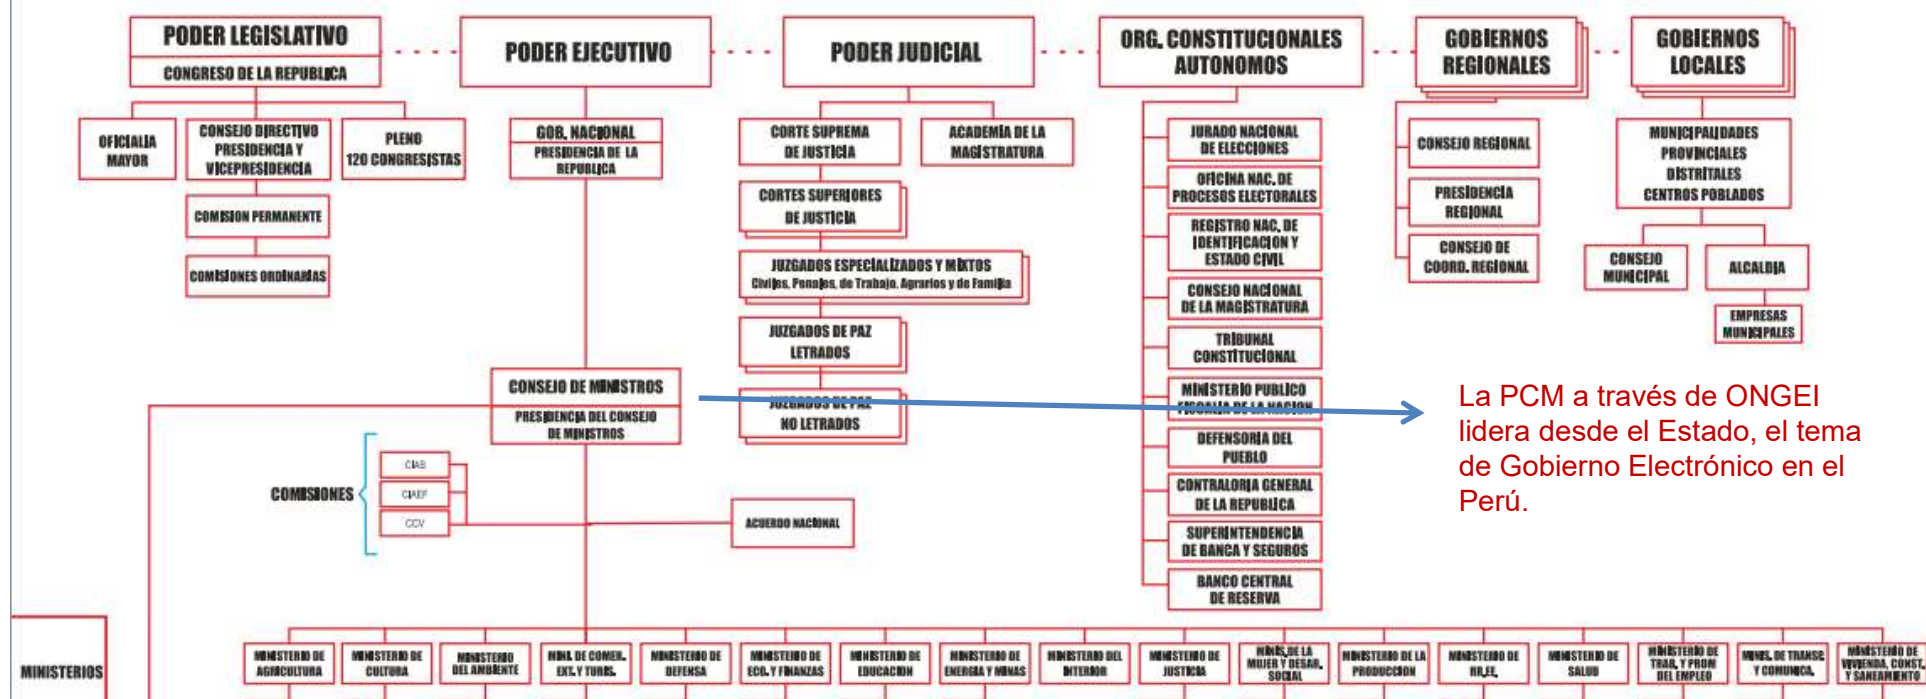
PODER LEGISLATIVO
CONGRESO DE LA REPUBLICA

PODER EJECUTIVO

PODER JUDICIAL

ORG. CONSTITUCIONALES AUTONOMOS

GOBIERNOS REGIONALES

GOBIERNOS LOCALES

OFICIALIA MAYOR

CONSEJO DIRECTIVO PRESIDENCIA Y VICEPRESIDENCIA

PLENO 120 CONGRESISTAS

COMISION PERMANENTE

COMISIONES ORDINARIAS

GOB. NACIONAL
PRESIDENCIA DE LA REPUBLICA

CORTE SUPREMA DE JUSTICIA

ACADEMIA DE LA MAGISTRATURA

CORTES SUPERIORES DE JUSTICIA

JUZGADOS ESPECIALIZADOS Y MIXTOS
Civiles, Penales, de Trabajo, Agrarios y de Familia

JUZGADOS DE PAZ LETRADOS

JUZGADOS DE PAZ NO LETRADOS

JURADO NACIONAL DE ELECCIONES

OFICINA NAC. DE PROCESOS ELECTORALES

REGISTRO NAC. DE IDENTIFICACION Y ESTADO CIVIL

CONSEJO NACIONAL DE LA MAGISTRATURA

TRIBUNAL CONSTITUCIONAL

MINISTERIO PUBLICO FISCALIA DE LA NACION

DEFENSORIA DEL PUEBLO

CONTRALORIA GENERAL DE LA REPUBLICA

SUPERINTENDENCIA DE BANCA Y SEGUROS

BANCO CENTRAL DE RESERVA

CONSEJO REGIONAL

PRESIDENCIA REGIONAL

CONSEJO DE COORD. REGIONAL

MUNICIPALIDADES PROVINCIALES DISTRITALES CENTROS POBLADOS

CONSEJO MUNICIPAL

ALCALDIA

EMPRESAS MUNICIPALES

CONSEJO DE MINISTROS
PRESIDENCIA DEL CONSEJO DE MINISTROS

COMISIONES
CIAS
CIAEF
CCV

ACUERDO NACIONAL

La PCM a través de ONGEI lidera desde el Estado, el tema de Gobierno Electrónico en el Perú.

MINISTERIOS

MINISTERIO DE AGRICULTURA

MINISTERIO DE CULTURA

MINISTERIO DEL AMBIENTE

MINIS. DE COMER. EXT. Y TURIS.

MINISTERIO DE DEFENSA

MINISTERIO DE ECO. Y FINANZAS

MINISTERIO DE EDUCACION

MINISTERIO DE ENERGIA Y MINAS

MINISTERIO DEL INTERIOR

MINISTERIO DE JUSTICIA

MINIS. DE LA MUJER Y DESAR. SOCIAL

MINISTERIO DE LA PRODUCCION

MINISTERIO DE RR.EE.

MINISTERIO DE SALUD

MINISTERIO DE TRAB. Y PROM DEL EMPLEO

MINIS. DE TRANSP. Y COMUNICA.

MINISTERIO DE VIVIENDA, CONST. Y SANEAMIENTO